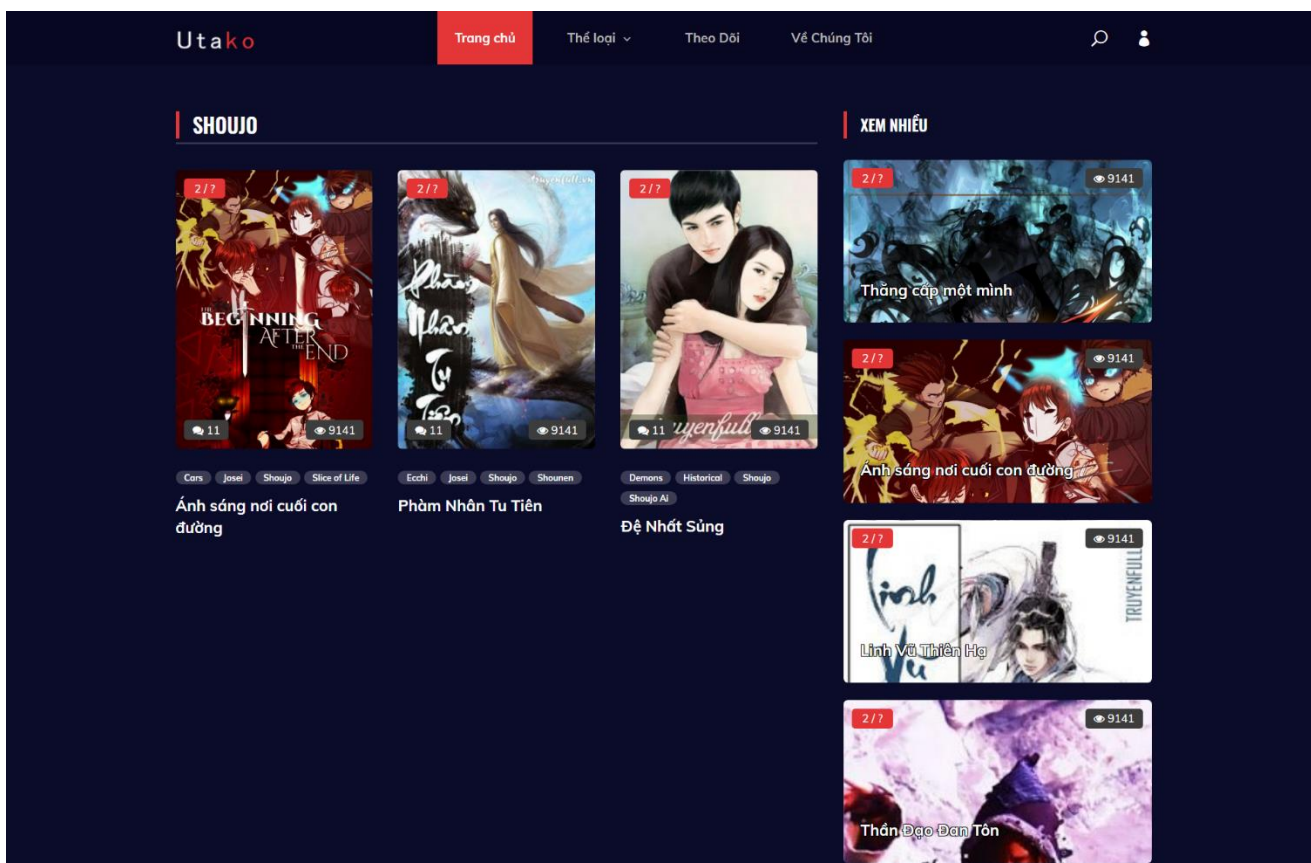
Utako

Trang chủ
Thể loại
Theo Dõi
Về Chúng Tôi

SHOUJO

2 / ?
THE BEGINNING AFTER THE END
11
9141
Cars
Josei
Shoujo
Slice of Life
Ánh sáng nơi cuối con đường

2 / ?
truyenfull.vn
Phàm Nhân Tu Tiên
11
9141
Ecchi
Josei
Shoujo
Shounen
Phàm Nhân Tu Tiên

2 / ?
truyenfull
11
9141
Demons
Historical
Shoujo
Shoujo Ai
Đệ Nhất Sủng

XEM NHIỀU

2 / ?
9141
Thăng cấp một mình

2 / ?
9141
Ánh sáng nơi cuối con đường

2 / ?
9141
Linh Vũ
TRUYENFULL
Linh Vũ Thiên Hạ

2 / ?
9141
Thần Đạo Đan Tôn